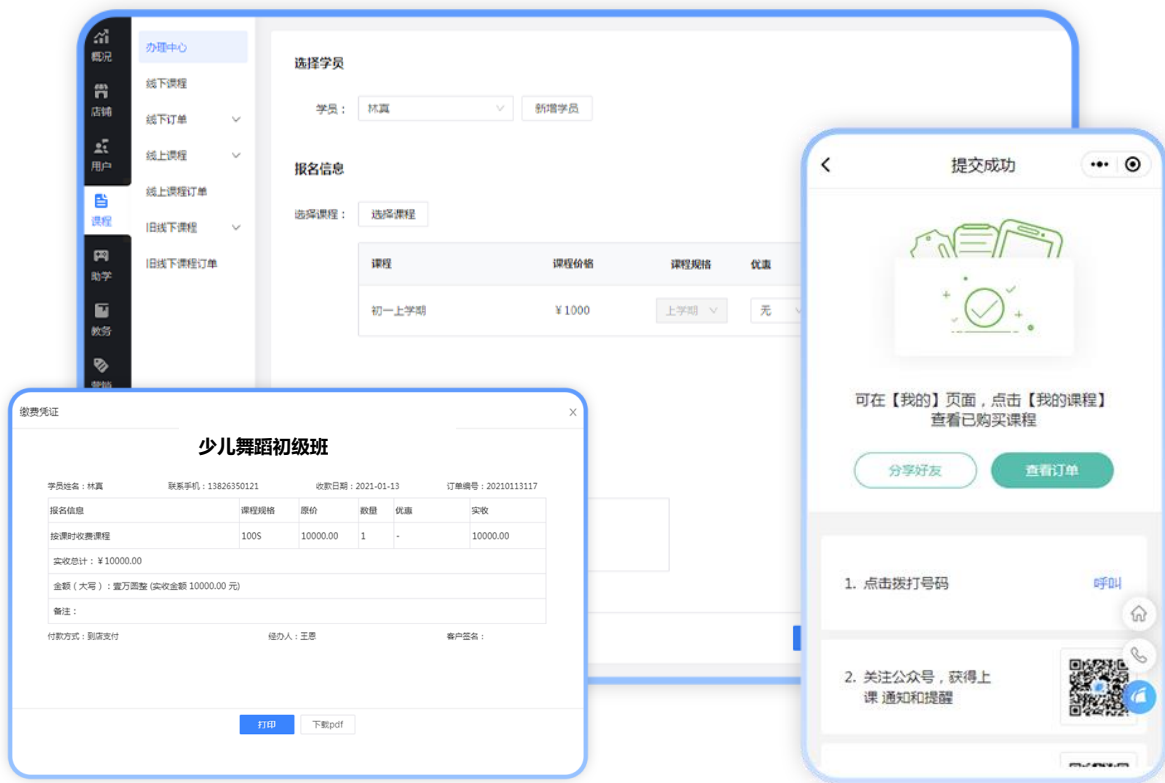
概况
店铺
用户
课程
助学
教务
营销

办理中心
线下课程
线下订单
线上课程
线上课程订单
旧线下课程
旧线下课程订单

选择学员
学员： 林真
新增学员

报名信息
选择课程：
选择课程

| 课程 | 课程价格 | 课程规格 | 优惠 |
|---|---|---|---|
| 初一上学期 | ￥1000 | 上学期 | 无 |

缴费凭证
少儿舞蹈初级班
学员姓名：林真 联系手机：13826350121 收款日期：2021-01-13 订单编号：20210113117

| 报名信息 | 课程规格 | 原价 | 数量 | 优惠 | 实收 |
|---|---|---|---|---|---|
| 按课时收费课程 | 100S | 10000.00 | 1 | - | 10000.00 |

实收总计：￥10000.00
金额（大写）：壹万圆整 (实收金额 10000.00 元)
备注：
付款方式：到店支付 经办人：王思 客户签名：
打印
下载pdf

提交成功
可在【我的】页面，点击【我的课程】查看已购买课程
分享好友
查看订单
1. 点击拨打号码
呼叫
2. 关注公众号，获得上课 通知和提醒